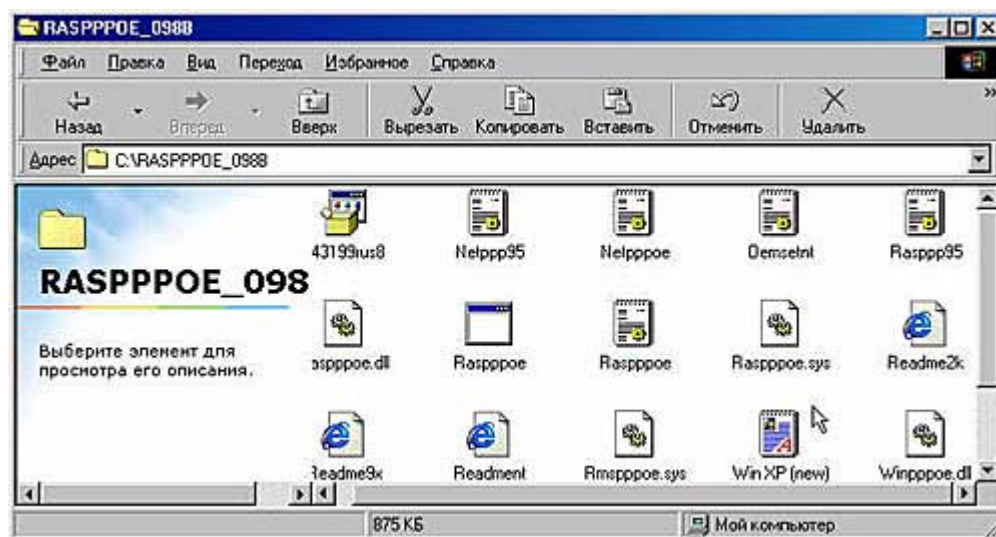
RASPPPOE_0988

Файл Правка Вид Переход Избранное Справка

Назад Вперед Вверх Вырезать Копировать Вставить Отменить Удалить

Адрес C:\RASPPPOE_0988

RASPPPOE_098

Выберите элемент для просмотра его описания.

43199rus8 Netppp95 Netpppoe Oemsetnt Rasppp95

aspppoe.dll Raspppoe Raspppoe Raspppoe.sys Readme2k

Readme9x Readment Rmspppoe.sys Win XP (new) Winpppoe.dll

875 КБ Мой компьютер